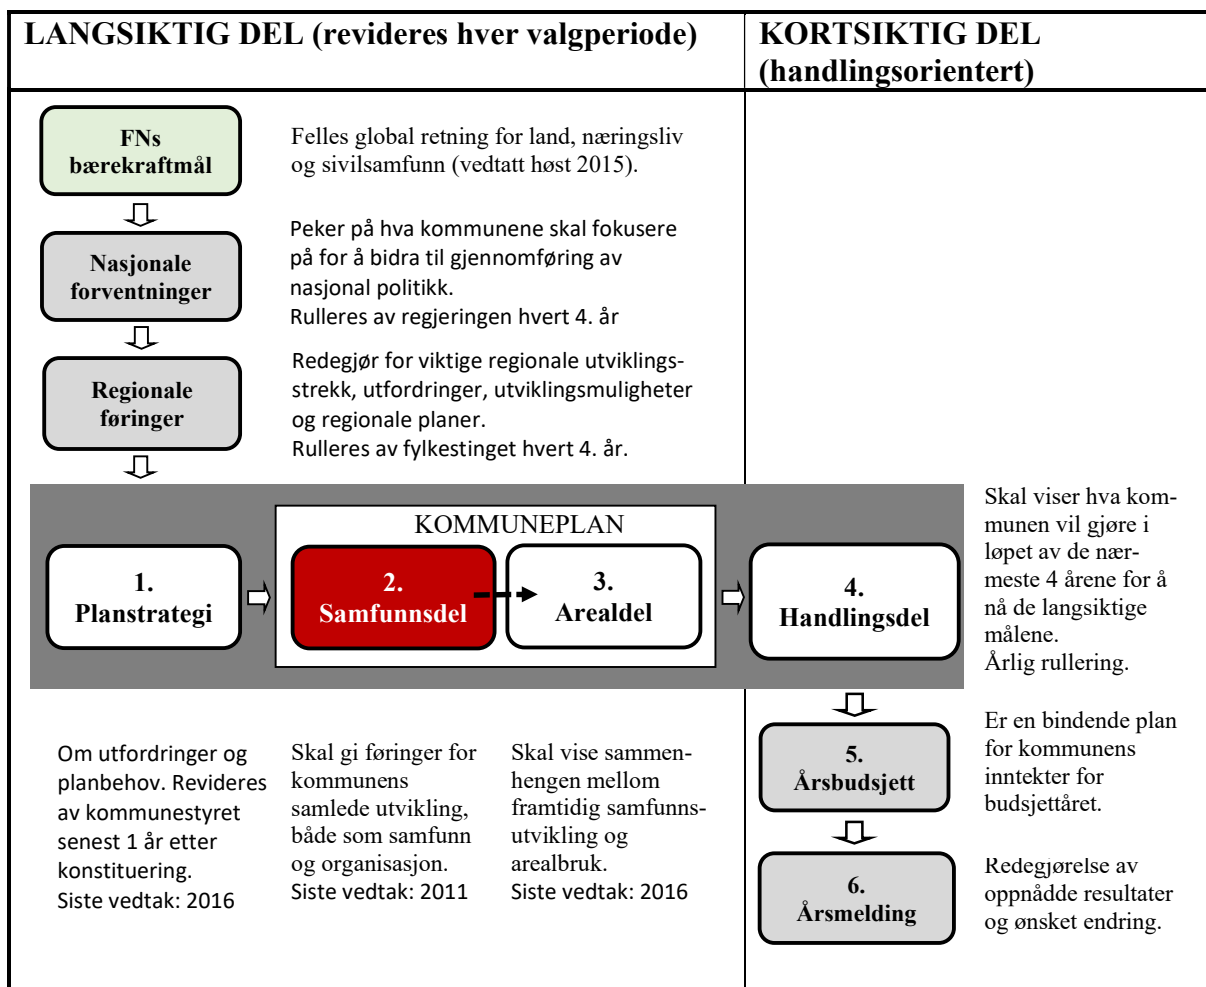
LANGSIKTIG DEL (revideres hver valgperiode)

KORTSIKTIG DEL (handlingsorientert)

FNs bærekraftmål

Felles global retning for land, næringsliv og sivilsamfunn (vedtatt høst 2015).

Nasjonale forventninger

Peker på hva kommunene skal fokusere på for å bidra til gjennomføring av nasjonal politikk.
Rulleres av regjeringen hvert 4. år

Regionale føringer

Redegjør for viktige regionale utviklingsstrekk, utfordringer, utviklingsmuligheter og regionale planer.
Rulleres av fylkestinget hvert 4. år.

KOMMUNEPLAN

1. Planstrategi

2. Samfunnsdel

3. Arealdel

4. Handlingsdel

Skal viser hva kommunen vil gjøre i løpet av de nærmeste 4 årene for å nå de langsiktige målene.
Årlig rullering.

Om utfordringer og planbehov. Revideres av kommunestyret senest 1 år etter konstituering.
Siste vedtak: 2016

Skal gi føringer for kommunens samlede utvikling, både som samfunn og organisasjon.
Siste vedtak: 2011

Skal vise sammenhengen mellom framtidig samfunnsutvikling og arealbruk.
Siste vedtak: 2016

5. Årsbudsjett

Er en bindende plan for kommunens inntekter for budsjettåret.

6. Årsmelding

Redegjørelse av oppnådde resultater og ønsket endring.